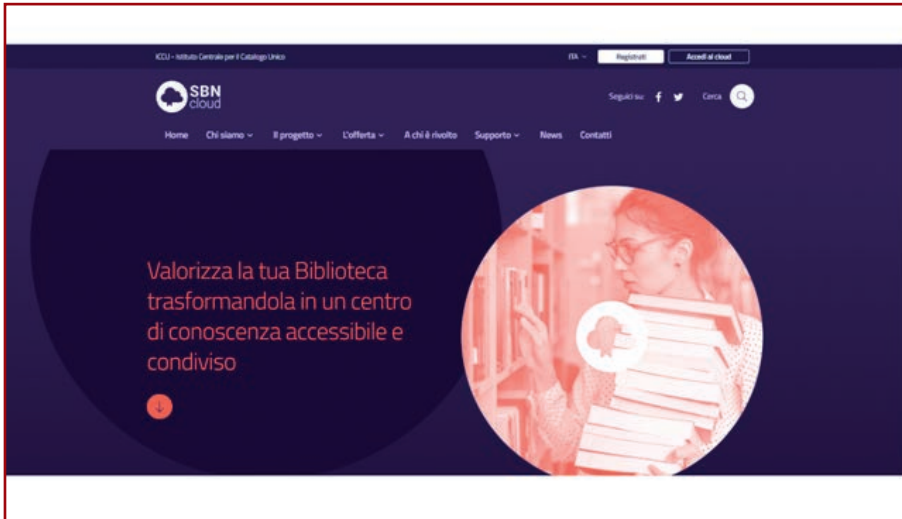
ICCU – Istituto Centrale per il Catalogo Unico

ITA

Registrati

Accedi al cloud

SBN cloud

Seguici su

Cerca

Home

Chi siamo

Il progetto

L'offerta

A chi è rivolto

Supporto

News

Contatti

Valorizza la tua Biblioteca trasformandola in un centro di conoscenza accessibile e condiviso